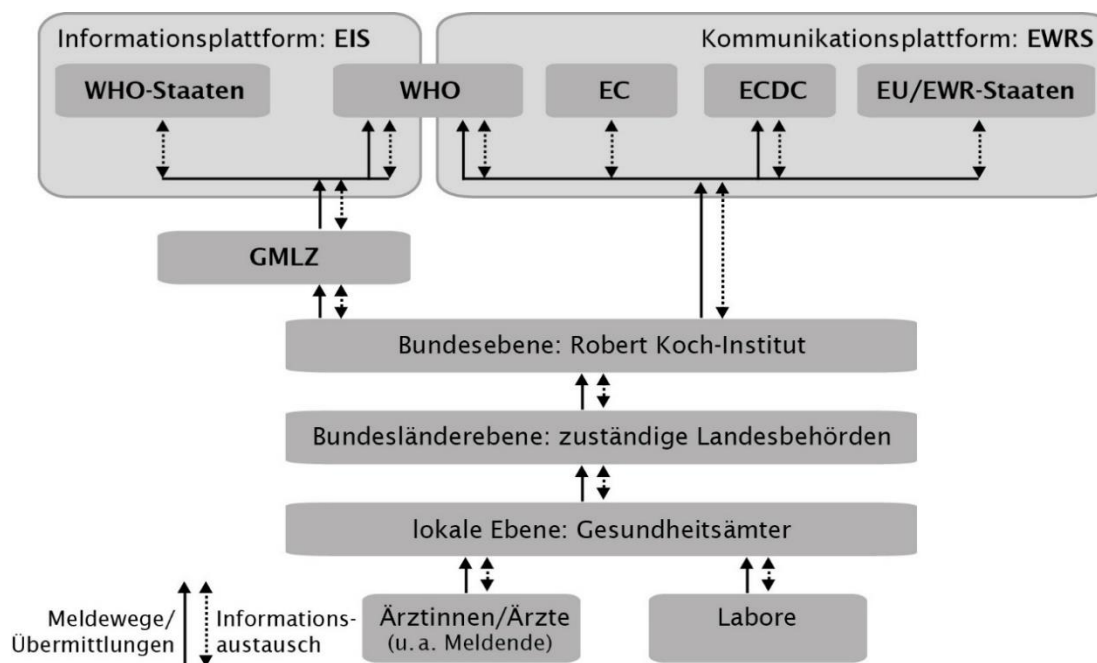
Informationsplattform: EIS

WHO-Staaten

WHO

Kommunikationsplattform: EWRS

EC

ECDC

EU/EWR-Staaten

GMLZ

Bundesebene: Robert Koch-Institut

Bundesländerebene: zuständige Landesbehörden

lokale Ebene: Gesundheitsämter

Ärztinnen/Ärzte (u. a. Meldende)

Labore

Meldewege/ Übermittlungen

Informationsaustausch